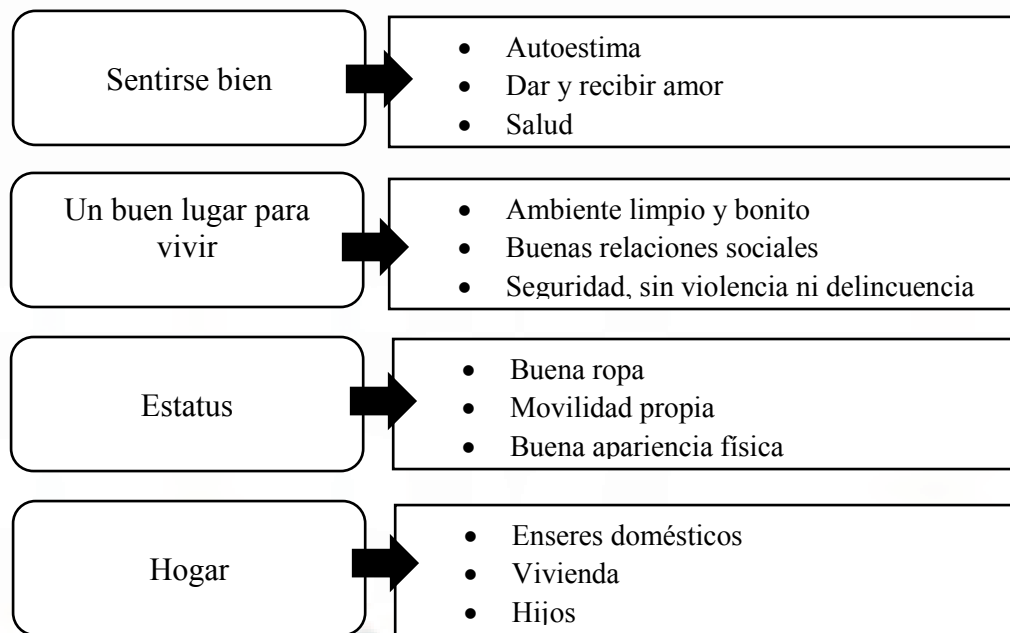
Sentirse bien

- Autoestima
- Dar y recibir amor
- Salud

Un buen lugar para vivir

- Ambiente limpio y bonito
- Buenas relaciones sociales
- Seguridad, sin violencia ni delincuencia

Estatus

- Buena ropa
- Movilidad propia
- Buena apariencia física

Hogar

- Enseres domésticos
- Vivienda
- Hijos